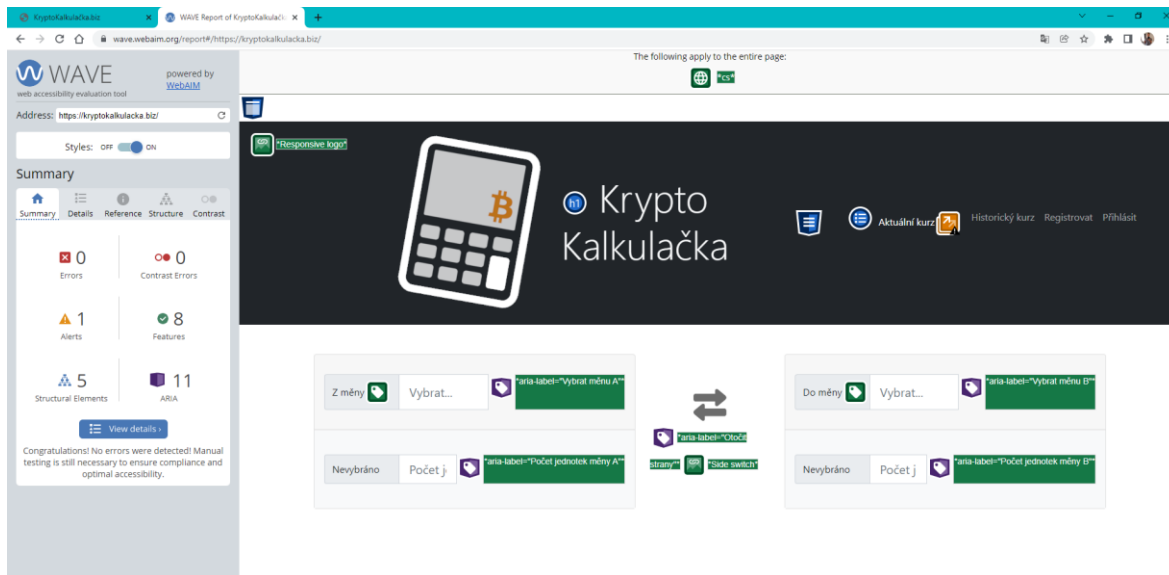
KryptoKalkulačka.biz
WAVE Report of KryptoKalkulač
wave.webaim.org/report#/https://kryptokalkulacka.biz/

WAVE
web accessibility evaluation tool
powered by WebAIM

Address: https://kryptokalkulacka.biz/

Styles: OFF ON

Summary

Summary Details Reference Structure Contrast

0 Errors
0 Contrast Errors
1 Alerts
8 Features
5 Structural Elements
11 ARIA

View details ›

Congratulations! No errors were detected! Manual testing is still necessary to ensure compliance and optimal accessibility.

The following apply to the entire page:
"cs"

"Responsive logo"

h1 Krypto Kalkulačka

Aktuální kurz Historický kurz Registrovat Přihlásit

Z měny Vybrat... "aria-label="Vybrat měnu A""
Nevybráno Počet j "aria-label="Počet jednotek měny A""

"aria-label="Otočit strany"" "Side switch"

Do měny Vybrat... "aria-label="Vybrat měnu B""
Nevybráno Počet j "aria-label="Počet jednotek měny B""